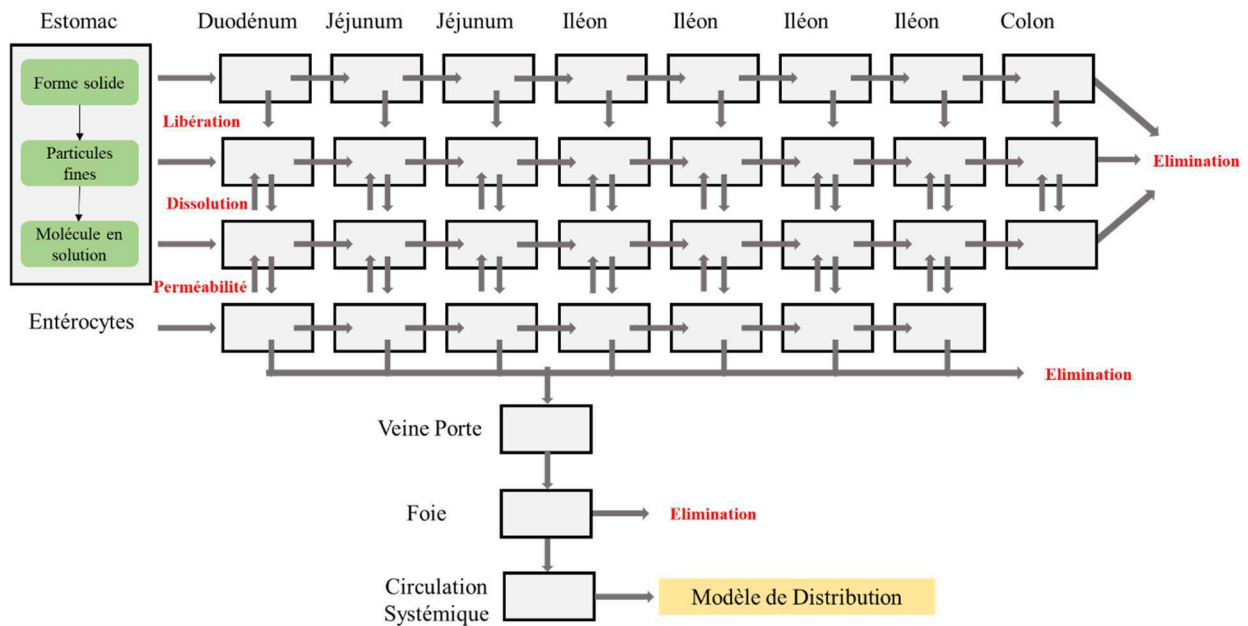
Estomac
Duodénum Jéjunum Jéjunum Iléon Iléon Iléon Iléon Colon

Forme solide
Particules fines
Molécule en solution

Libération
Dissolution
Perméabilité

Elimination

Entérocytes

Elimination

Veine Porte

Foie

Elimination

Circulation Systémique

Modèle de Distribution